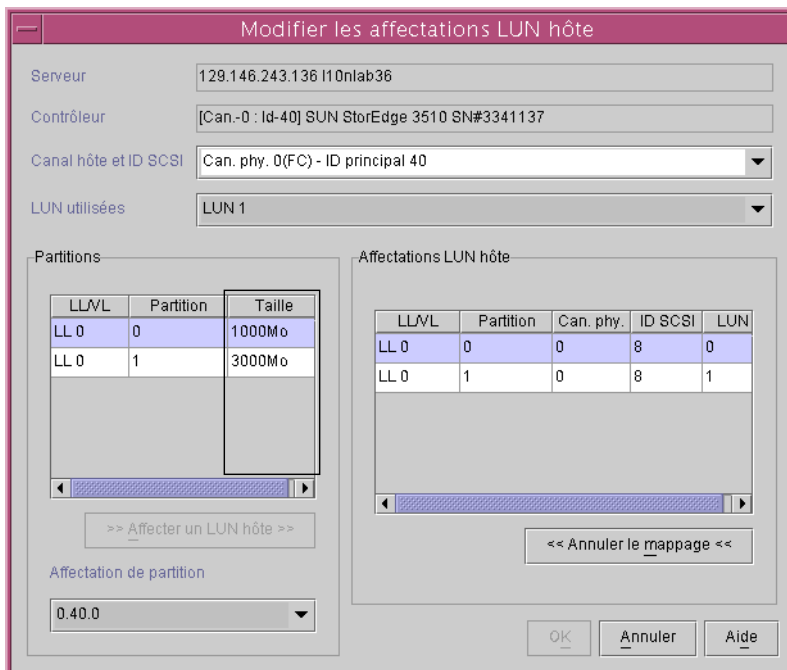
Modifier les affectations LUN hôte

Serveur 129.146.243.136 l10nlab36

Contrôleur [Can.-0 : Id-40] SUN StorEdge 3510 SN#3341137

Canal hôte et ID SCSI Can. phy. 0(FC) - ID principal 40

LUN utilisées LUN 1

Partitions

| LL/VL | Partition | Taille |
|---|---|---|
| LL 0 | 0 | 1000Mo |
| LL 0 | 1 | 3000Mo |

>> Affecter un LUN hôte >>

Affectation de partition

0.40.0

Affectations LUN hôte

| LL/VL | Partition | Can. phy. | ID SCSI | LUN |
|---|---|---|---|---|
| LL 0 | 0 | 0 | 8 | 0 |
| LL 0 | 1 | 0 | 8 | 1 |

<< Annuler le mappage <<

OK Annuler Aide